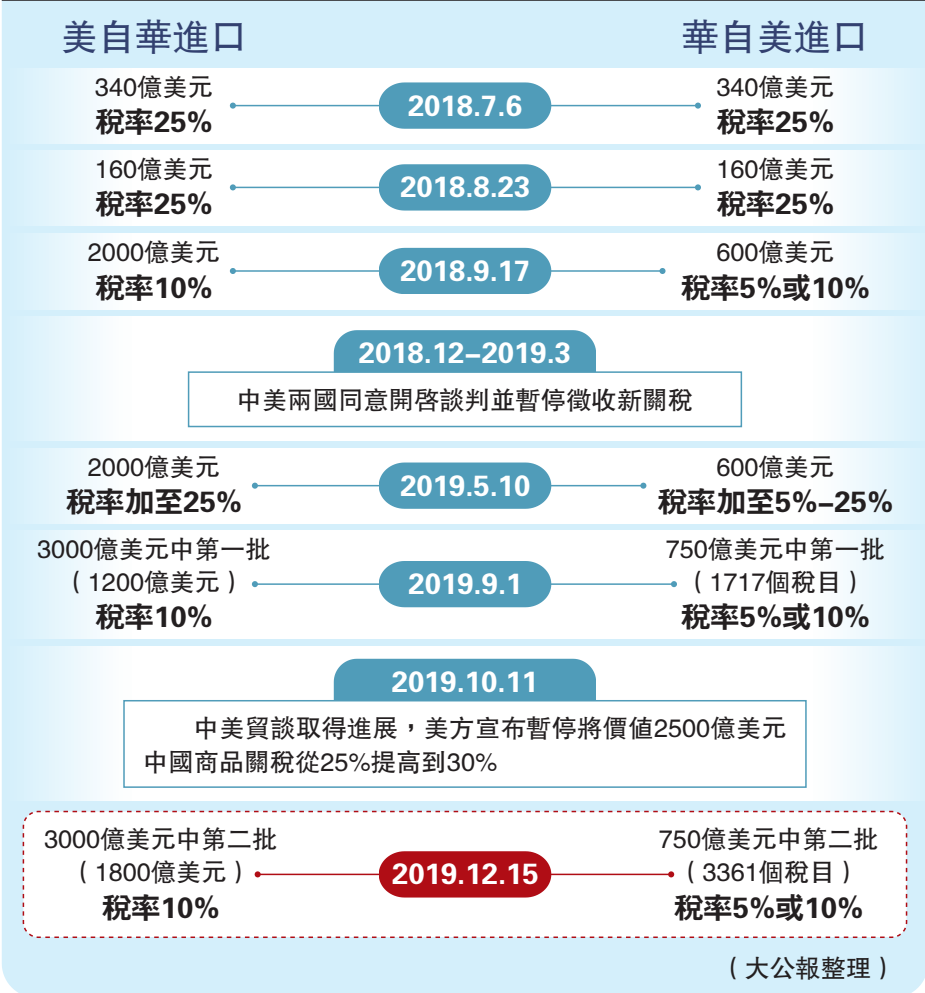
美自華進口

華自美進口

340億美元
稅率25%

2018.7.6

340億美元
稅率25%

160億美元
稅率25%

2018.8.23

160億美元
稅率25%

2000億美元
稅率10%

2018.9.17

600億美元
稅率5%或10%

2018.12–2019.3

中美兩國同意開啓談判並暫停徵收新關稅

2000億美元
稅率加至25%

2019.5.10

600億美元
稅率加至5%–25%

3000億美元中第一批
（1200億美元）
稅率10%

2019.9.1

750億美元中第一批
（1717個稅目）
稅率5%或10%

2019.10.11

中美貿談取得進展，美方宣布暫停將價值2500億美元中國商品關稅從25%提高到30%

3000億美元中第二批
（1800億美元）
稅率10%

2019.12.15

750億美元中第二批
（3361個稅目）
稅率5%或10%

（大公報整理）